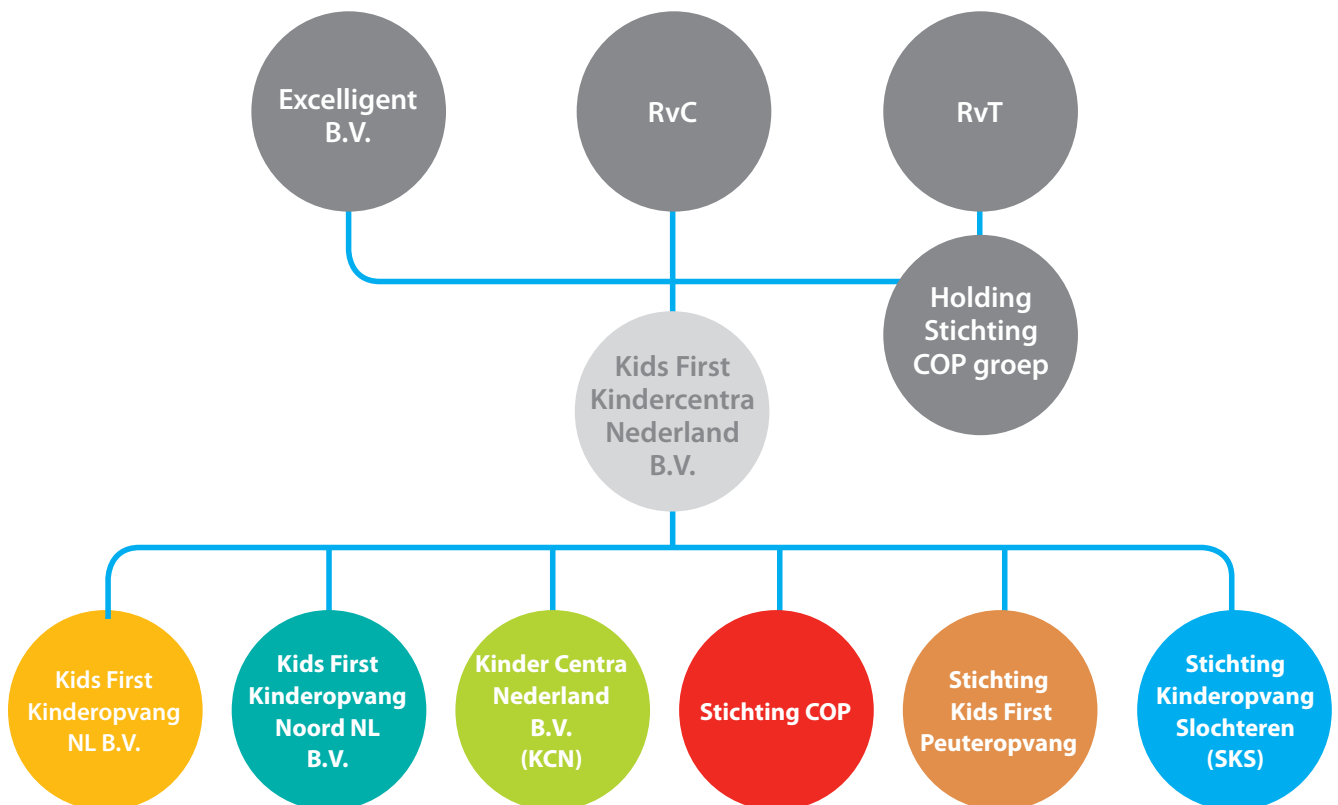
Excelligent B.V.

RvC

RvT

Holding Stichting COP groep

Kids First Kindercentra Nederland B.V.

Kids First Kinderopvang NL B.V.

Kids First Kinderopvang Noord NL B.V.

Kinder Centra Nederland B.V. (KCN)

Stichting COP

Stichting Kids First Peuteropvang

Stichting Kinderopvang Slochteren (SKS)